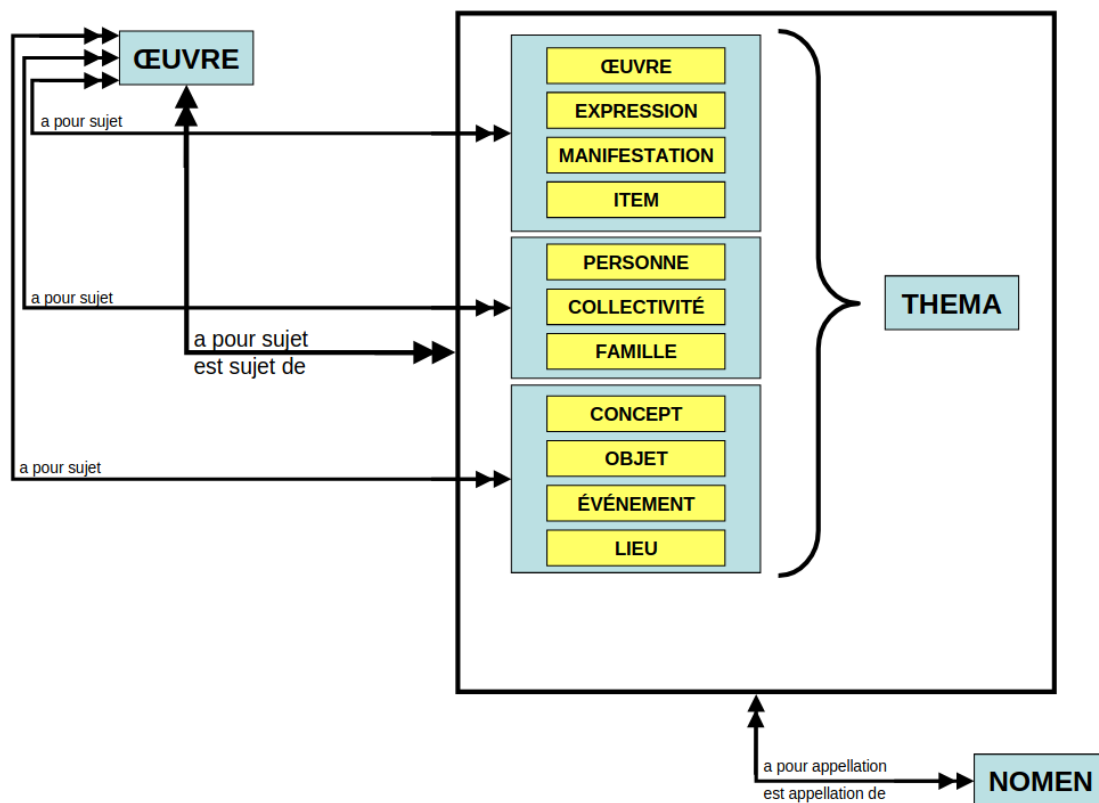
ŒUVRE

a pour sujet

ŒUVRE
EXPRESSION
MANIFESTATION
ITEM

a pour sujet

PERSONNE
COLLECTIVITÉ
FAMILLE

a pour sujet
est sujet de

THEMA

a pour sujet

CONCEPT
OBJET
ÉVÉNEMENT
LIEU

a pour appellation
est appellation de

NOMEN